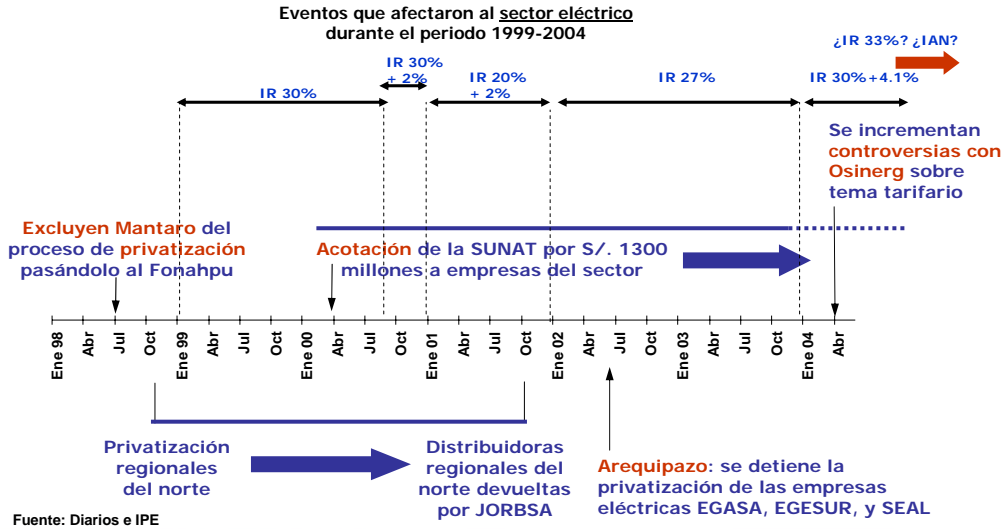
Eventos que afectaron al sector eléctrico durante el periodo 1999-2004

¿IR 33%? ¿IAN?

IR 30%

IR 30% + 2%

IR 20% + 2%

IR 27%

IR 30%+4.1%

Se incrementan controversias con Osinerg sobre tema tarifario

Excluyen Mantaro del proceso de privatización pasándolo al Fonahpu

Acotación de la SUNAT por S/. 1300 millones a empresas del sector

Ene 98, Abr, Jul, Oct, Ene 99, Abr, Jul, Oct, Ene 00, Abr, Jul, Oct, Ene 01, Abr, Jul, Oct, Ene 02, Abr, Jul, Oct, Ene 03, Abr, Jul, Oct, Ene 04, Abr

Privatización regionales del norte

Distribuidoras regionales del norte devueltas por JORBSA

Arequipazo: se detiene la privatización de las empresas eléctricas EGASA, EGESUR, y SEAL

Fuente: Diarios e IPE